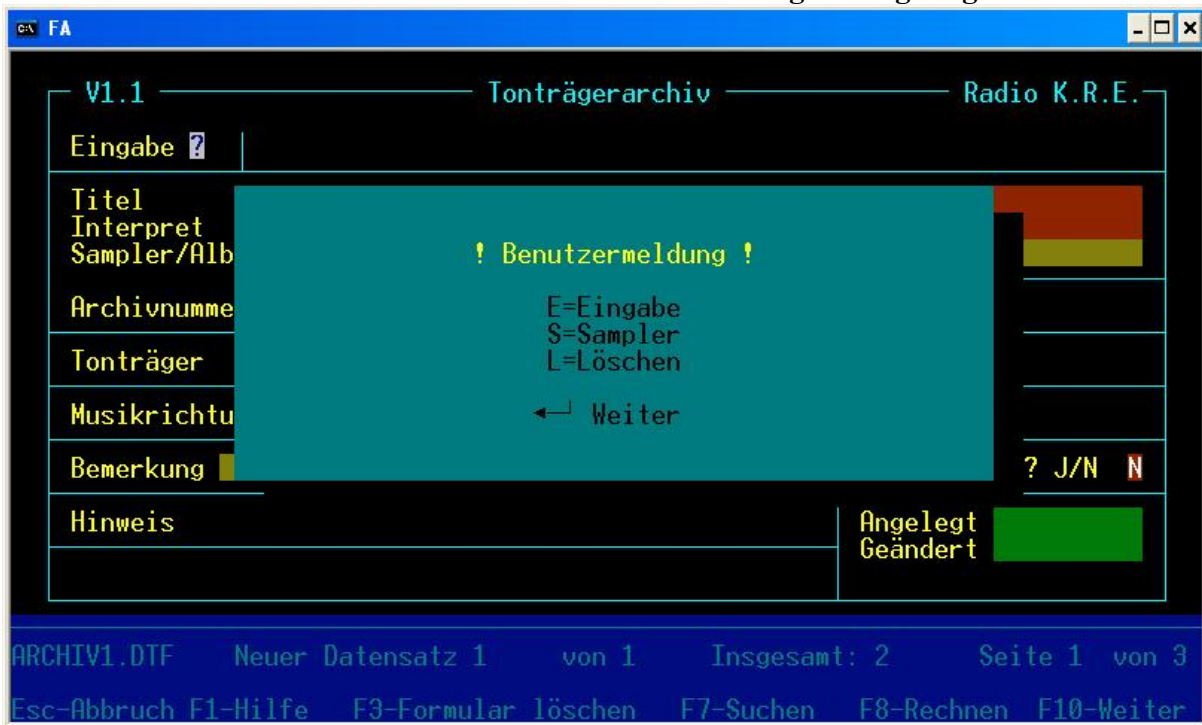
FA

V1.1 Tonträgerarchiv Radio K.R.E.

Eingabe ?

Titel
Interpret
Sampler/Alb

Archivnumme

Tonträger

Musikrichtu

Bemerkung

! Benutzermeldung !

E=Eingabe
S=Sampler
L=Löschen

Weiter

? J/N N

Hinweis

Angelegt
Geändert

ARCHIV1.DTF Neuer Datensatz 1 von 1 Insgesamt: 2 Seite 1 von 3

Esc-Abbruch F1-Hilfe F3-Formular löschen F7-Suchen F8-Rechnen F10-Weiter